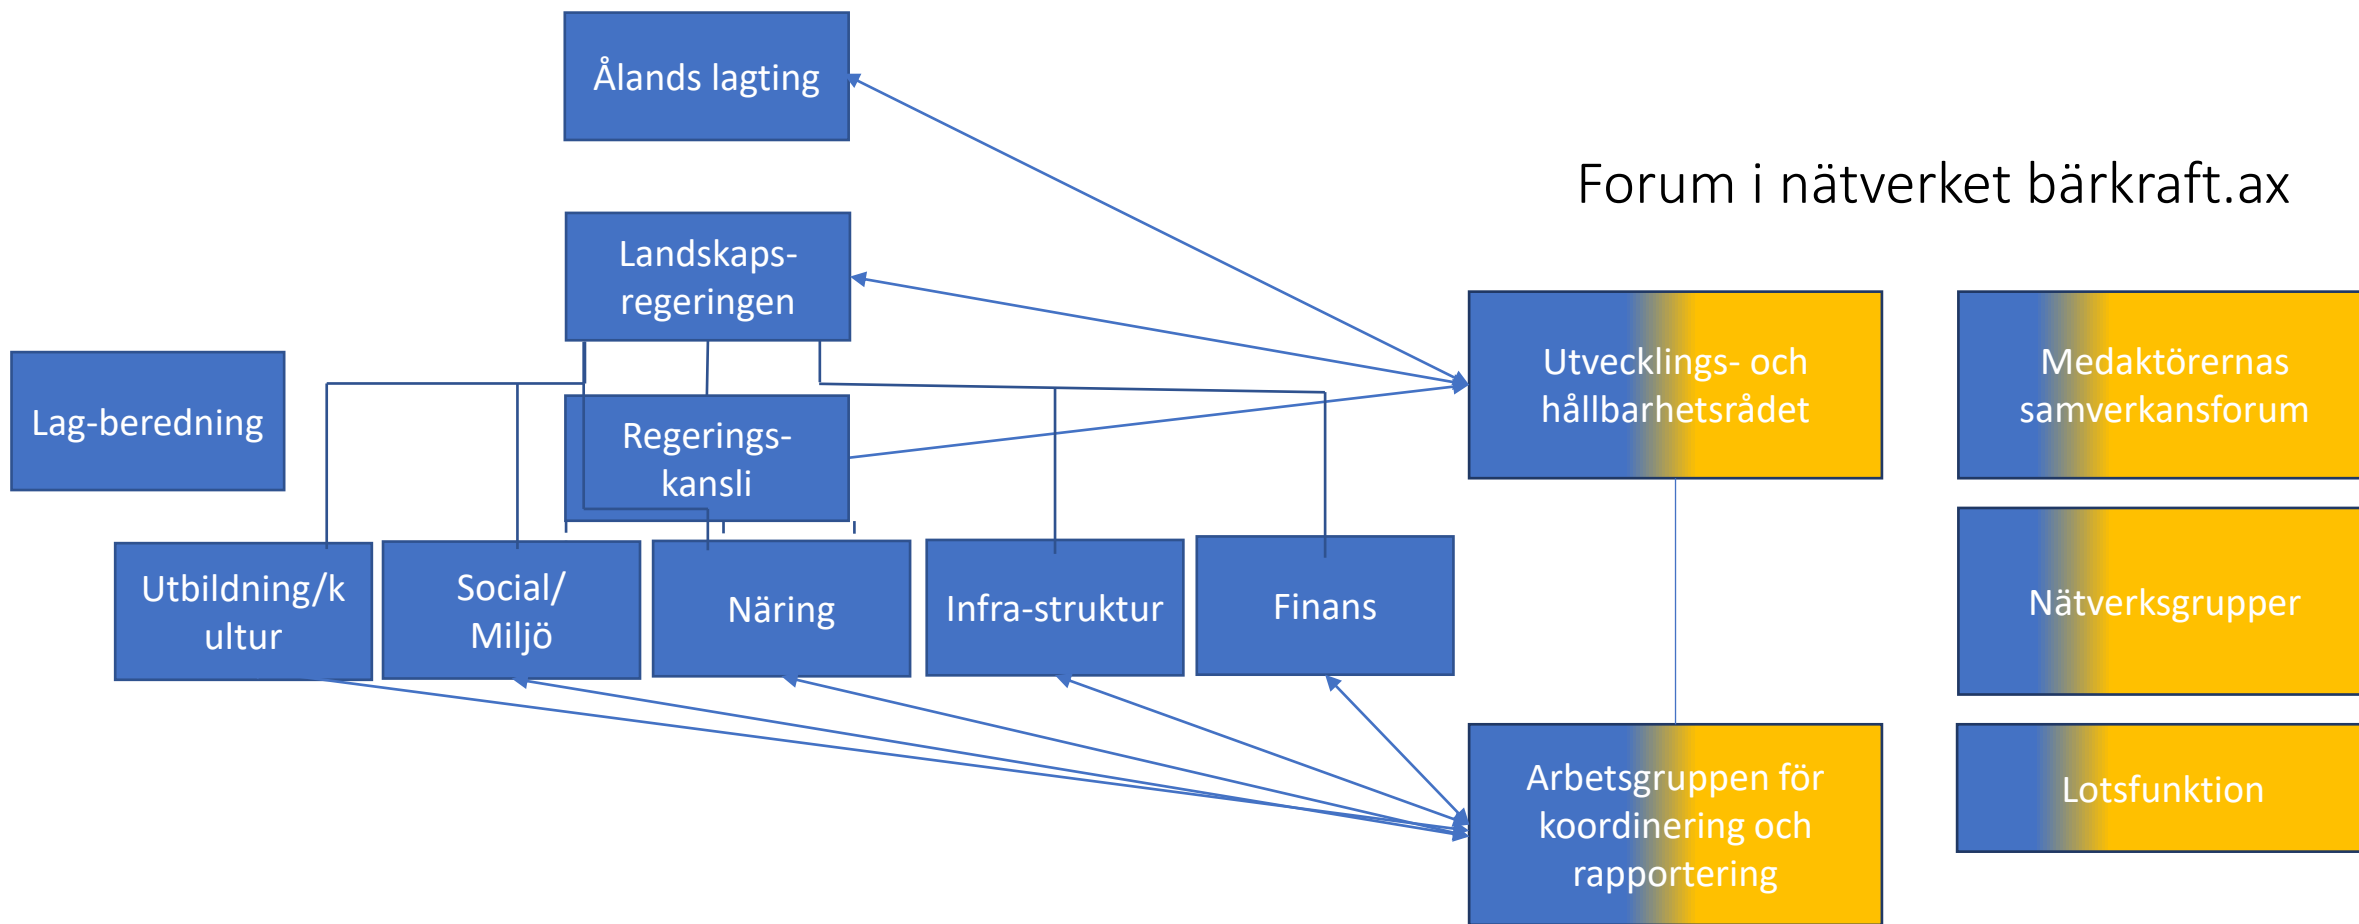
Ålands lagting

Forum i nätverket bärkraft.ax

Landskaps-regeringen

Lag-beredning

Regerings-kansli

Utvecklings- och hållbarhetsrådet

Medaktörernas samverkansforum

Utbildning/kultur

Social/ Miljö

Näring

Infra-struktur

Finans

Nätverksgrupper

Arbetsgruppen för koordinering och rapportering

Lotsfunktion